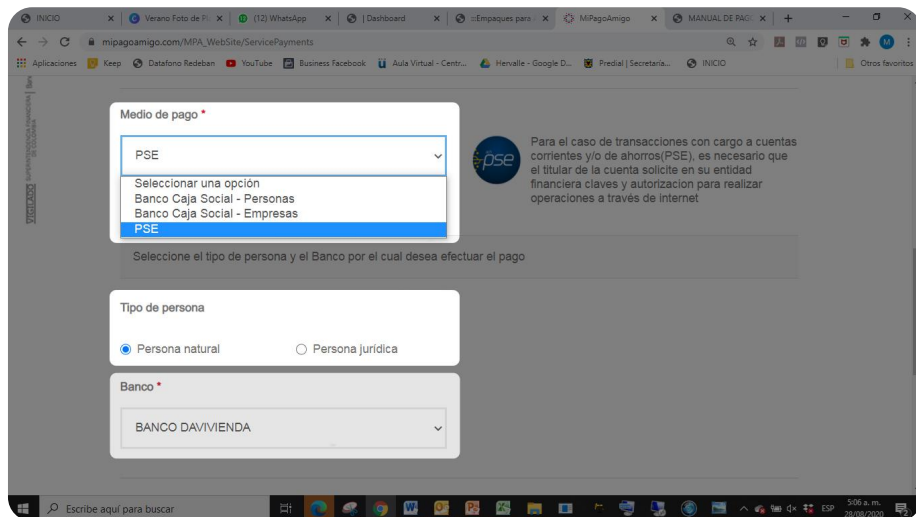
INICIO × | Verano Foto de Pl × | (12) WhatsApp × | | Dashboard × | ::Empaques para × | MiPagoAmigo × | MANUAL DE PAG × | +

mipagoamigo.com/MPA_WebSite/ServicePayments

Aplicaciones | Keep | Datafono Redeban | YouTube | Business Facebook | Aula Virtual - Centr... | Hervalle - Google D... | Predial | Secretaría... | INICIO | Otros favoritos

VIGILADO

Medio de pago *

PSE

Seleccionar una opción
Banco Caja Social - Personas
Banco Caja Social - Empresas
PSE

pse

Para el caso de transacciones con cargo a cuentas corrientes y/o de ahorros(PSE), es necesario que el titular de la cuenta solicite en su entidad financiera claves y autorizacion para realizar operaciones a través de internet

Seleccione el tipo de persona y el Banco por el cual desea efectuar el pago

Tipo de persona

Persona natural
Persona jurídica

Banco *

BANCO DAVIVIENDA

Escribe aquí para buscar

ESP 5:06 a. m. 28/08/2020